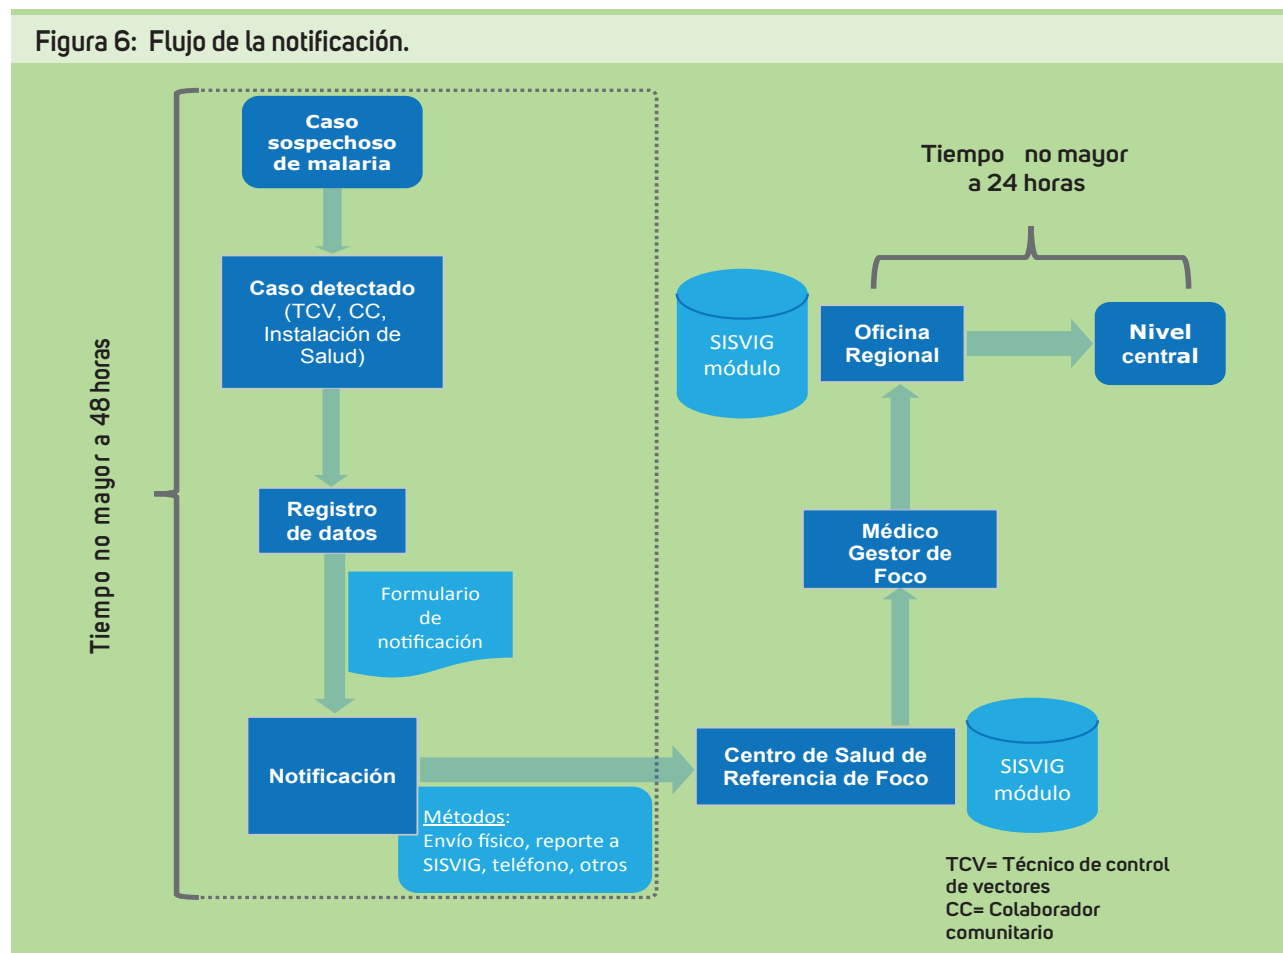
Figura 6: Flujo de la notificación.

Tiempo no mayor a 48 horas

Caso sospechoso de malaria

Caso detectado (TCV, CC, Instalación de Salud)

Registro de datos

Formulario de notificación

Notificación

Métodos: Envío físico, reporte a SISVIG, teléfono, otros

Tiempo no mayor a 24 horas

SISVIG módulo

Oficina Regional

Nivel central

Médico Gestor de Foco

Centro de Salud de Referencia de Foco

SISVIG módulo

TCV= Técnico de control de vectores
CC= Colaborador comunitario